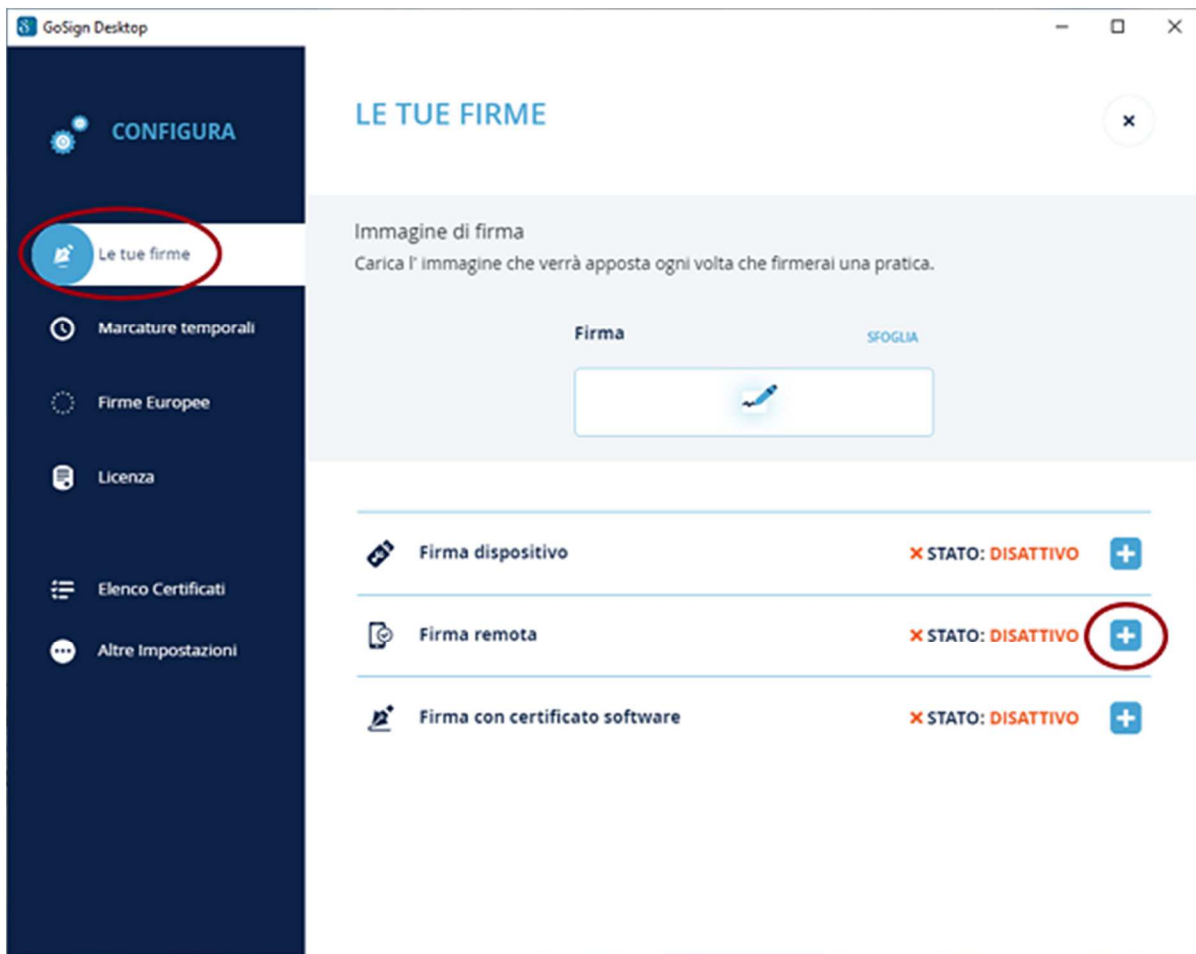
GoSign Desktop

CONFIGURA

Le tue firme

Marcature temporali

Firme Europee

Licenza

Elenco Certificati

Altre Impostazioni

LE TUE FIRME

×

Immagine di firma
Carica l' immagine che verrà apposta ogni volta che firmerai una pratica.

Firma

SFOGLIA

Firma dispositivo ✕ STATO: DISATTIVO

Firma remota ✕ STATO: DISATTIVO

Firma con certificato software ✕ STATO: DISATTIVO